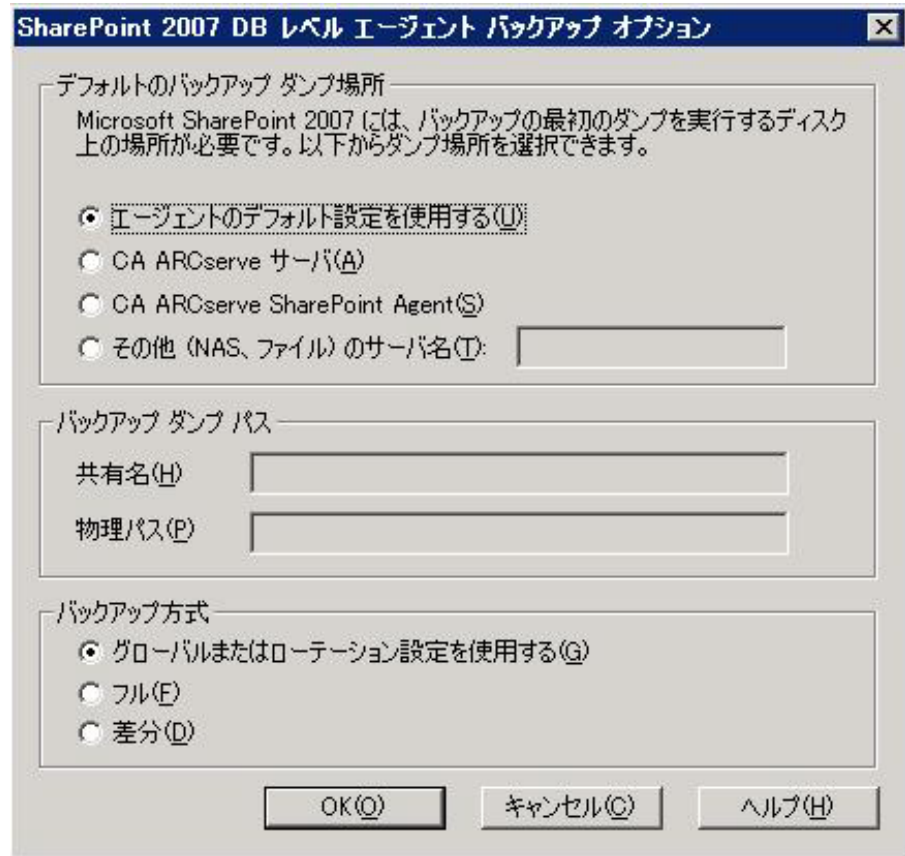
SharePoint 2007 DB レベル エージェント バックアップ オプション

デフォルトのバックアップ ダンプ場所

Microsoft SharePoint 2007 には、バックアップの最初のダンプを実行するディスク上の場所が必要です。以下からダンプ場所を選択できます。

エージェントのデフォルト設定を使用する(U)

CA ARCserve サーバ(A)

CA ARCserve SharePoint Agent(S)

その他 (NAS、ファイル) のサーバ名(T):

バックアップ ダンプ パス

共有名(H)

物理パス(P)

バックアップ方式

グローバルまたはローテーション設定を使用する(G)

フル(F)

差分(D)

OK(O)

キャンセル(C)

ヘルプ(H)